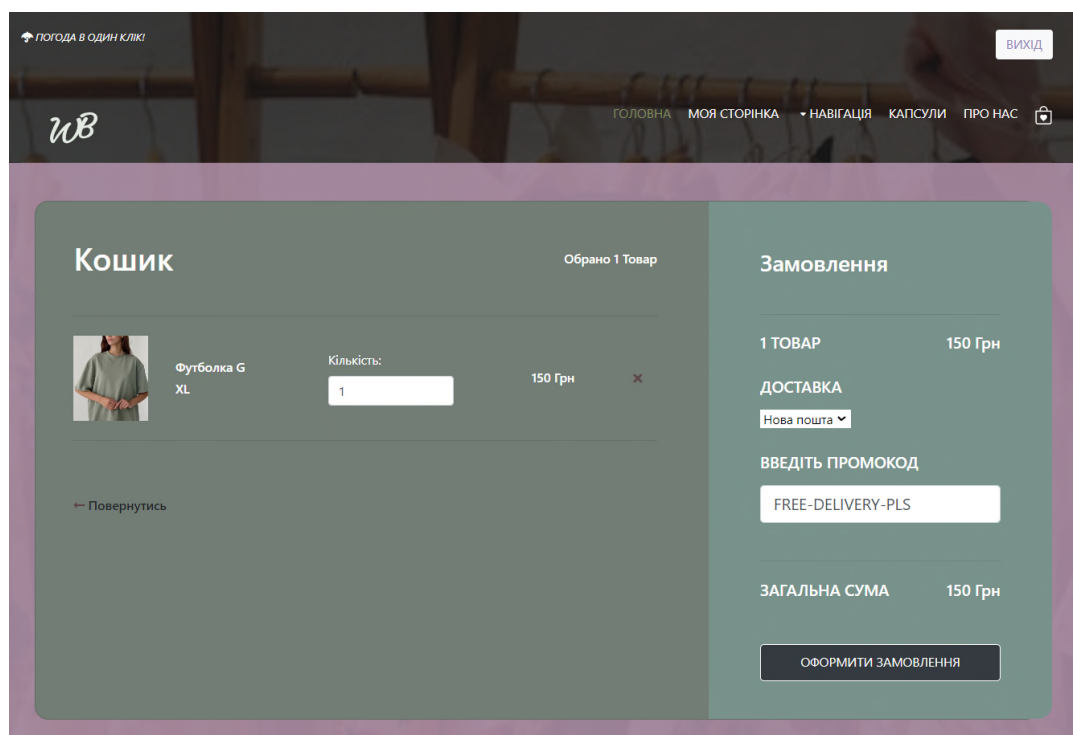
ПОГОДА В ОДИН КЛІК!

ВИХІД

WB

ГОЛОВНА МОЯ СТОРІНКА НАВІГАЦІЯ КАПСУЛИ ПРО НАС

Кошик

Обрано 1 Товар

Футболка G
XL

Кількість:
1

150 Грн

×

← Повернутись

Замовлення

1 ТОВАР 150 Грн

ДОСТАВКА
Нова пошта

ВВЕДІТЬ ПРОМОКОД
FREE-DELIVERY-PLS

ЗАГАЛЬНА СУМА 150 Грн

ОФОРМИТИ ЗАМОВЛЕННЯ